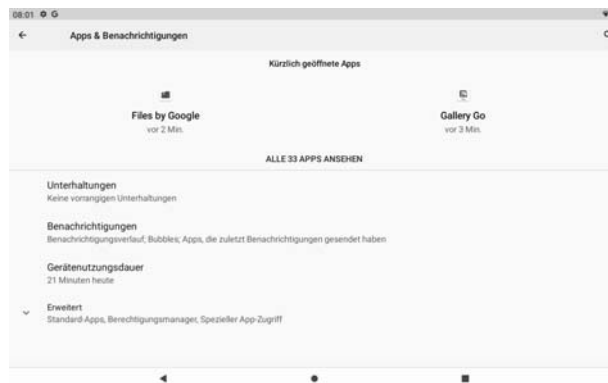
08:01 ⚙ G

Apps & Benachrichtigungen

Kürzlich geöffnete Apps

Files by Google
vor 2 Min.

Gallery Go
vor 3 Min.

ALLE 33 APPS ANSEHEN

Unterhaltungen
Keine vorrangigen Unterhaltungen

Benachrichtigungen
Benachrichtigungsverlauf; Bubbles; Apps, die zuletzt Benachrichtigungen gesendet haben

Gerätenutzungsdauer
21 Minuten heute

Erweitert
Standard-Apps, Berechtigungsmanager, Spezieller App-Zugriff